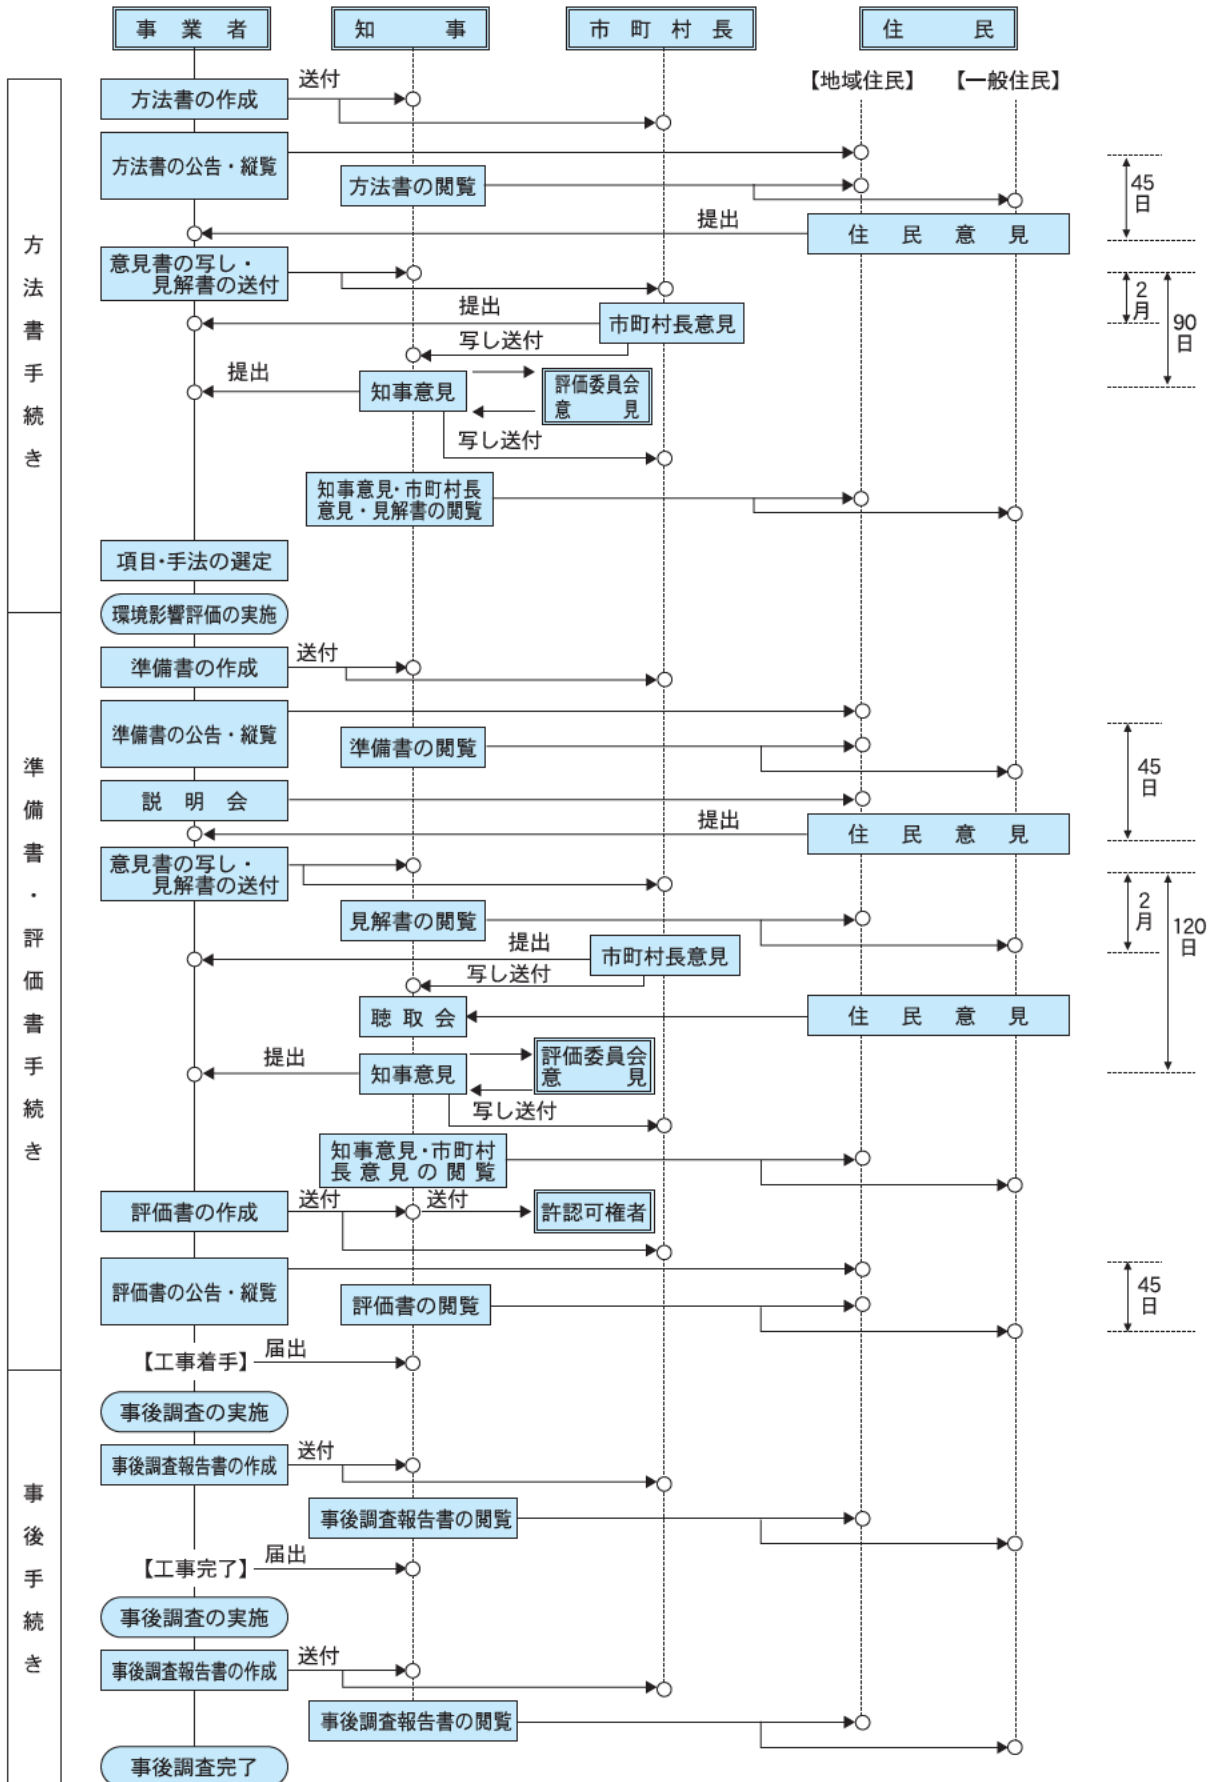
事業者
知事
市町村長
住民

【地域住民】 【一般住民】

方法書手続き

方法書の作成
送付
方法書の公告・縦覧
方法書の閲覧
45日
提出
住民意見
意見書の写し・見解書の送付
2月
90日
提出
市町村長意見
写し送付
提出
知事意見
評価委員会意見
写し送付
知事意見・市町村長意見・見解書の閲覧
項目・手法の選定
環境影響評価の実施

準備書・評価書手続き

準備書の作成
送付
準備書の公告・縦覧
準備書の閲覧
45日
説明会
提出
住民意見
意見書の写し・見解書の送付
2月
120日
見解書の閲覧
提出
市町村長意見
写し送付
聴取会
住民意見
提出
知事意見
評価委員会意見
写し送付
知事意見・市町村長意見の閲覧
評価書の作成
送付
送付
許認可権者
評価書の公告・縦覧
評価書の閲覧
45日
【工事着手】
届出

事後手続き

事後調査の実施
事後調査報告書の作成
送付
事後調査報告書の閲覧
【工事完了】
届出
事後調査の実施
事後調査報告書の作成
送付
事後調査報告書の閲覧
事後調査完了